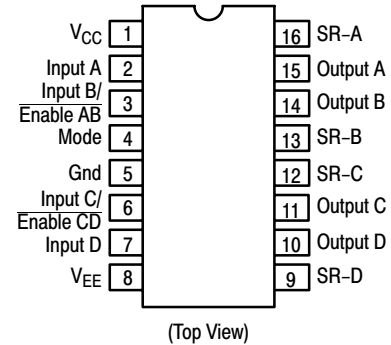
$V_{CC}$ 1
Input A 2
Input B/ $\overline{\text{Enable AB}}$ 3
Mode 4
Gnd 5
Input C/ $\overline{\text{Enable CD}}$ 6
Input D 7
$V_{EE}$ 8

16 SR–A
15 Output A
14 Output B
13 SR–B
12 SR–C
11 Output C
10 Output D
9 SR–D

(Top View)